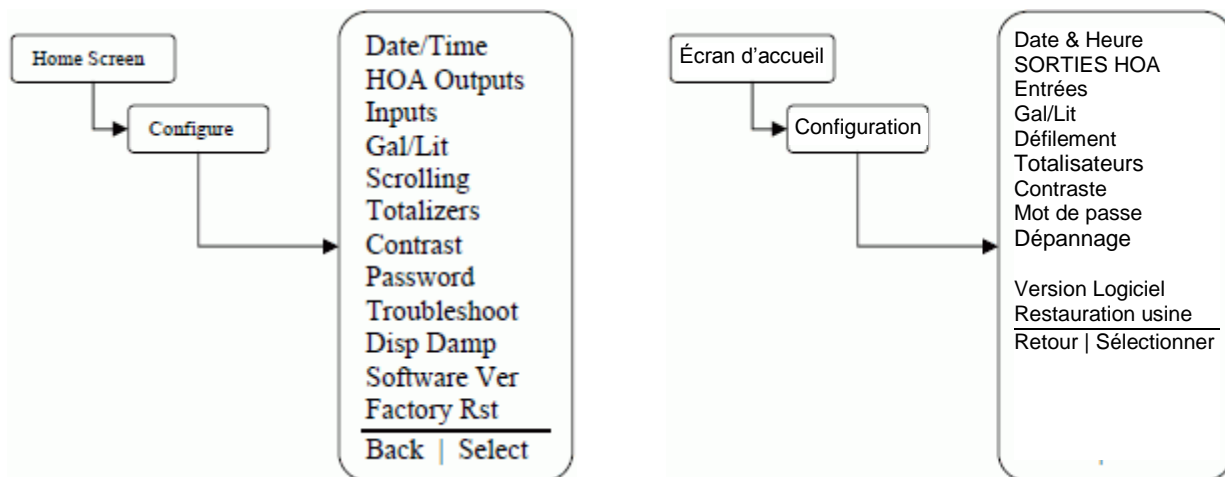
Home Screen

Configure

Date/Time
HOA Outputs
Inputs
Gal/Lit
Scrolling
Totalizers
Contrast
Password
Troubleshoot
Disp Damp
Software Ver
Factory Rst
Back | Select

Écran d'accueil

Configuration

Date & Heure
SORTIES HOA
Entrées
Gal/Lit
Défilement
Totalisateurs
Contraste
Mot de passe
Dépannage

Version Logiciel
Restauration usine
Retour | Sélectionner